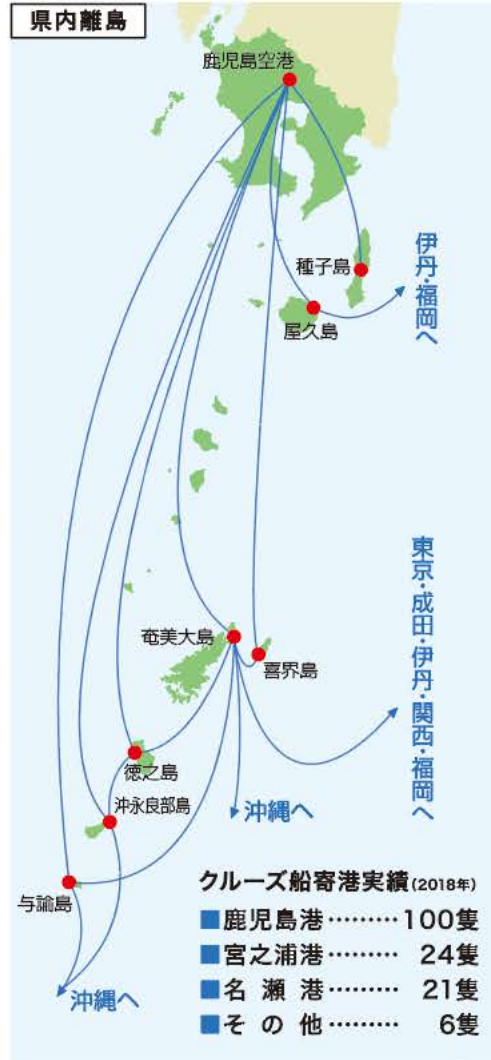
県内離島

鹿児島空港

種子島

伊丹・福岡へ

屋久島

東京・成田・伊丹・関西・福岡へ

奄美大島

喜界島

徳之島

沖永良部島

沖縄へ

与論島

沖縄へ

クルーズ船寄港実績(2018年)
■鹿児島港・・・・・・・・・100隻
■宮之浦港・・・・・・・・・24隻
■名 瀬 港・・・・・・・・・21隻
■そ の 他・・・・・・・・・6隻